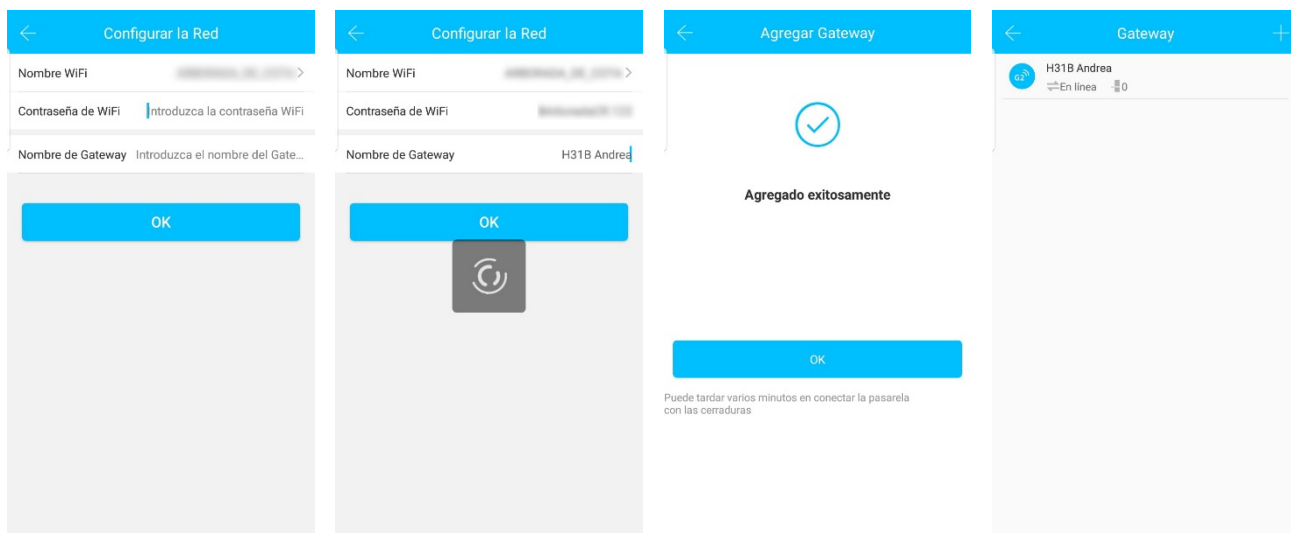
Configurar la Red

Nombre WiFi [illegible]

Contraseña de WiFi Introduzca la contraseña WiFi

Nombre de Gateway Introduzca el nombre del Gate...

OK

Configurar la Red

Nombre WiFi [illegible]

Contraseña de WiFi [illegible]

Nombre de Gateway H31B Andrea

OK

Agregar Gateway

Agregado exitosamente

OK

Puede tardar varios minutos en conectar la pasarela con las cerraduras

Gateway

G2

H31B Andrea

En línea 0